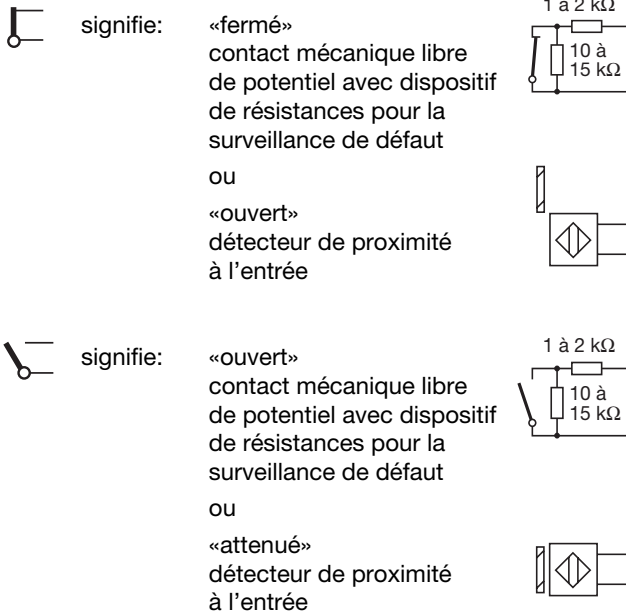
signifie: «fermé»
contact mécanique libre de potentiel avec dispositif de résistances pour la surveillance de défaut

1 à 2 kΩ
10 à 15 kΩ

ou

«ouvert»
détecteur de proximité à l'entrée

signifie: «ouvert»
contact mécanique libre de potentiel avec dispositif de résistances pour la surveillance de défaut

1 à 2 kΩ
10 à 15 kΩ

ou

«attenué»
détecteur de proximité à l'entrée